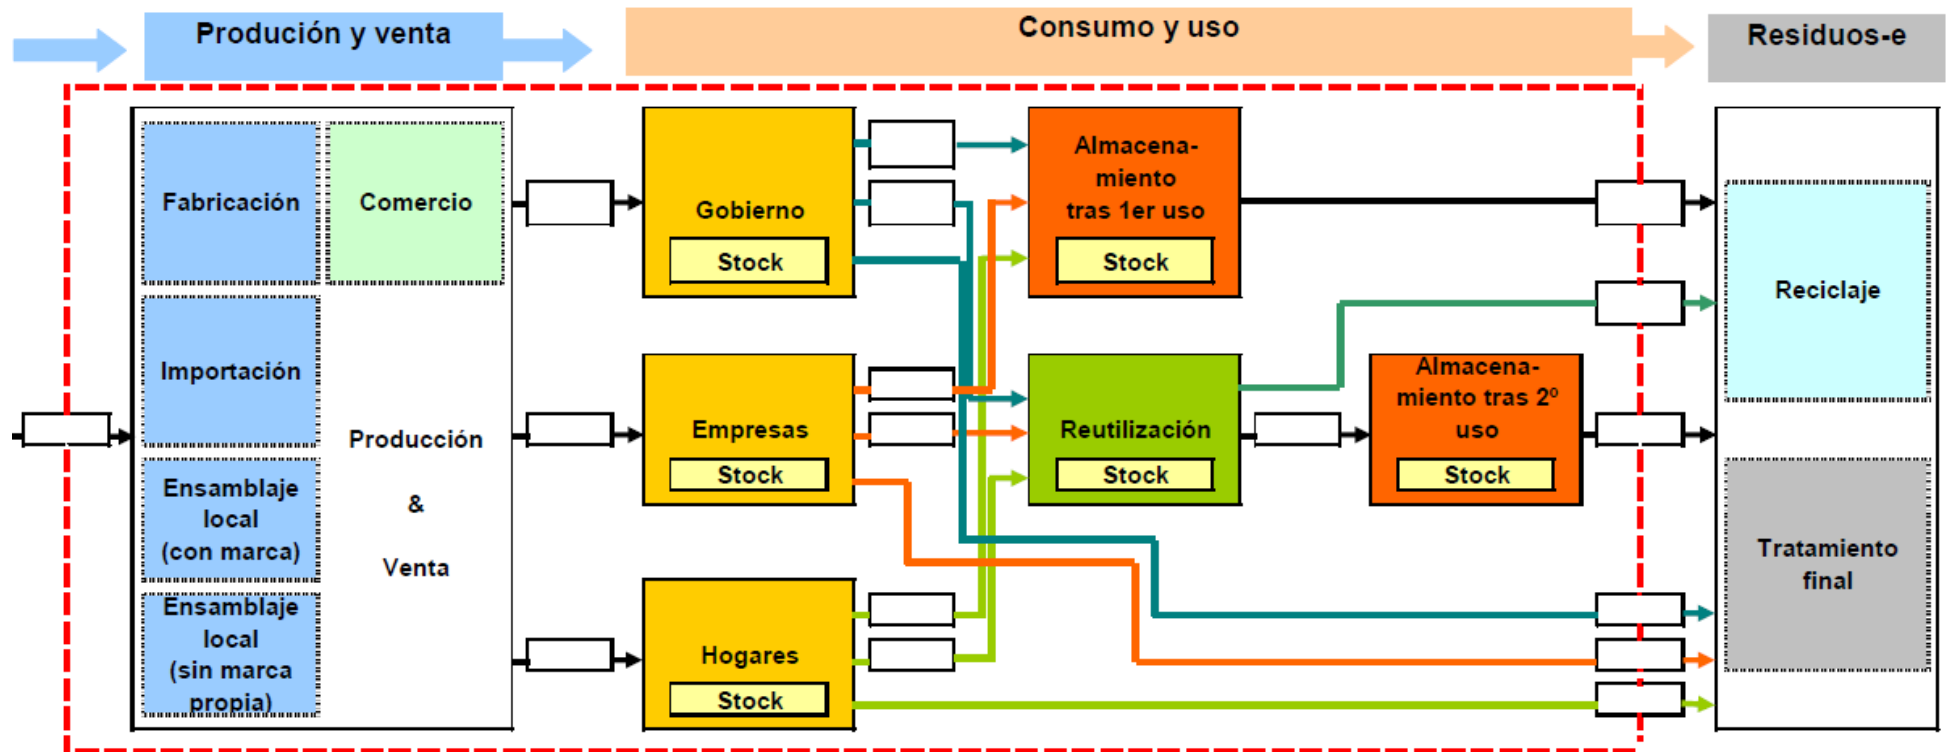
Produción y venta

Consumo y uso

Residuos-e

Fabricación

Comercio

Importación

Producción

&

Venta

Ensamblaje local (con marca)

Ensamblaje local (sin marca propia)

Gobierno

Stock

Empresas

Stock

Hogares

Stock

Almacenamiento tras 1er uso

Stock

Reutilización

Stock

Almacenamiento tras 2º uso

Stock

Reciclaje

Tratamiento final